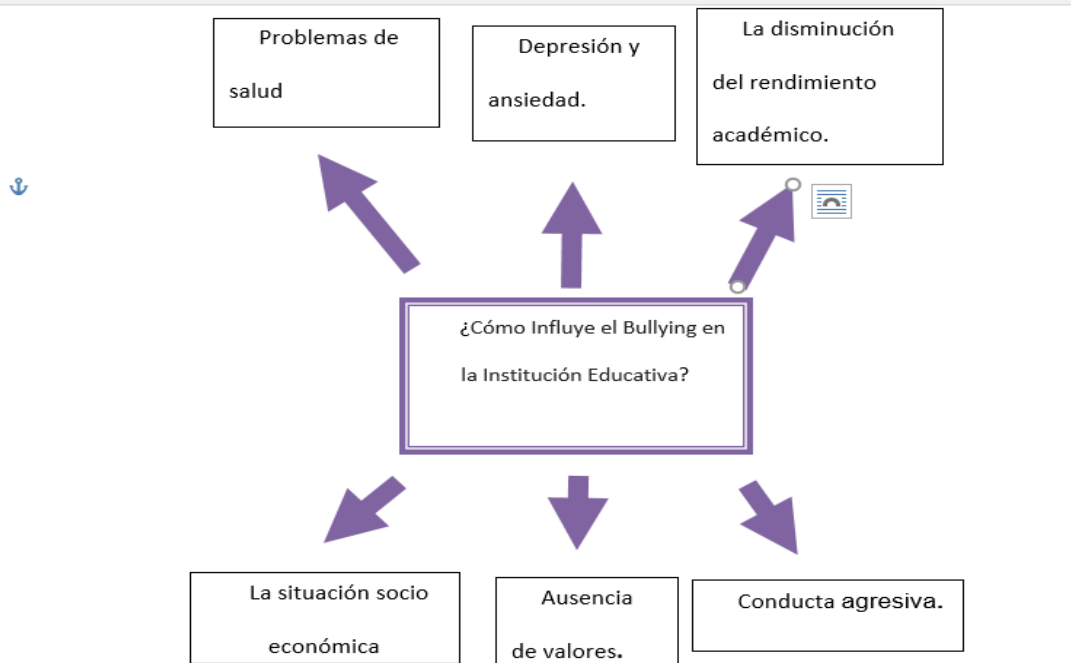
Problemas de salud

Depresión y ansiedad.

La disminución del rendimiento académico.

¿Cómo Influye el Bullying en la Institución Educativa?

La situación socio económica

Ausencia de valores.

Conducta agresiva.